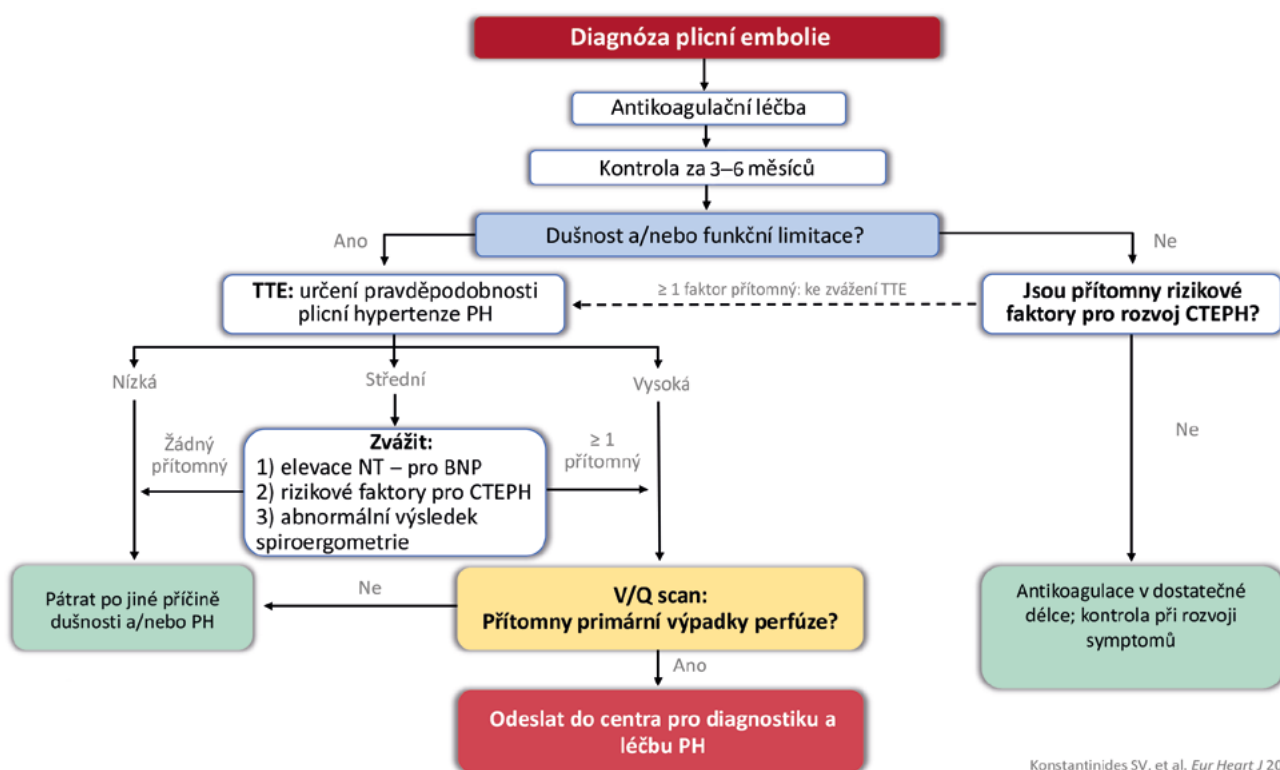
Diagnóza plicní embolie

Antikoagulační léčba

Kontrola za 3–6 měsíců

Dušnost a/nebo funkční limitace?

Ano

Ne

TTE: určení pravděpodobnosti plicní hypertenze PH

≥ 1 faktor přítomný: ke zvážení TTE

Jsou přítomny rizikové faktory pro rozvoj CTEPH?

Nízká

Střední

Vysoká

Žádný přítomný

Zvážit:
1) elevace NT – pro BNP
2) rizikové faktory pro CTEPH
3) abnormální výsledek spiroergometrie

≥ 1 přítomný

Ne

Pátrat po jiné příčině dušnosti a/nebo PH

Ne

V/Q scan:
Přítomny primární výpadky perfúze?

Antikoagulace v dostatečné délce; kontrola při rozvoji symptomů

Ano

Odeslat do centra pro diagnostiku a léčbu PH

Konstantinides SV, et al. Eur Heart J 20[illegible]